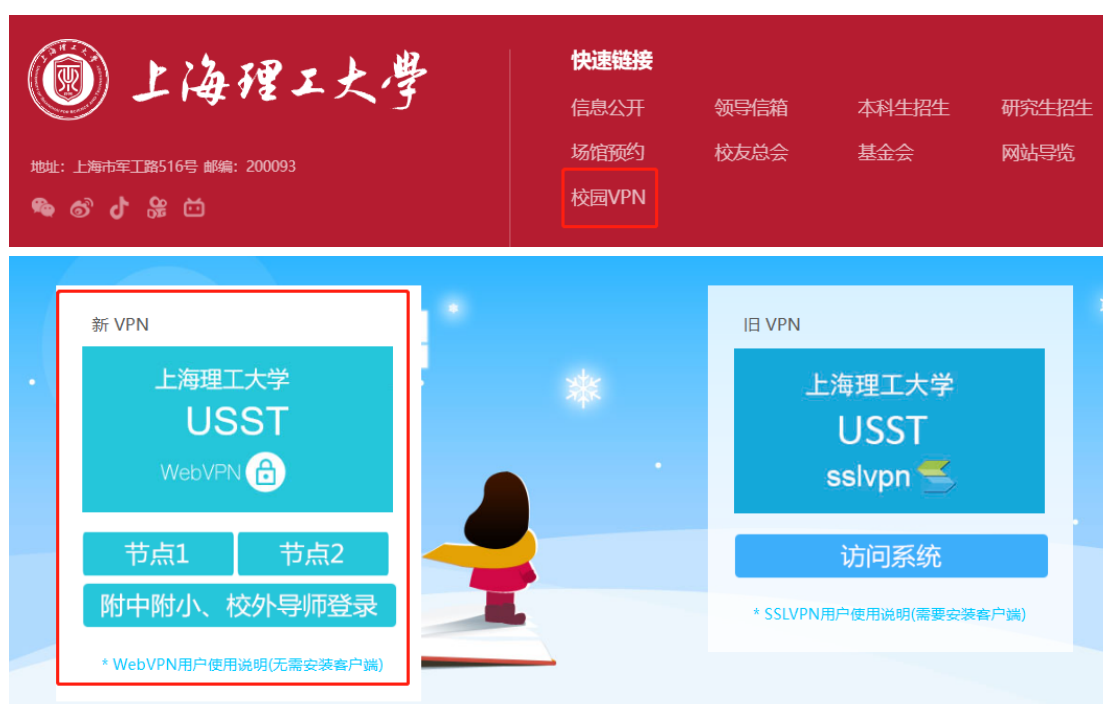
上海理工大學

地址：上海市军工路516号 邮编：200093

快速链接

信息公开 领导信箱 本科生招生 研究生招生

场馆预约 校友总会 基金会 网站导览

校园VPN

新 VPN

上海理工大学

USST

WebVPN

节点1 节点2

附中附小、校外导师登录

* WebVPN用户使用说明(无需安装客户端)

旧 VPN

上海理工大学

USST

sslvpn

访问系统

* SSLVPN用户使用说明(需要安装客户端)